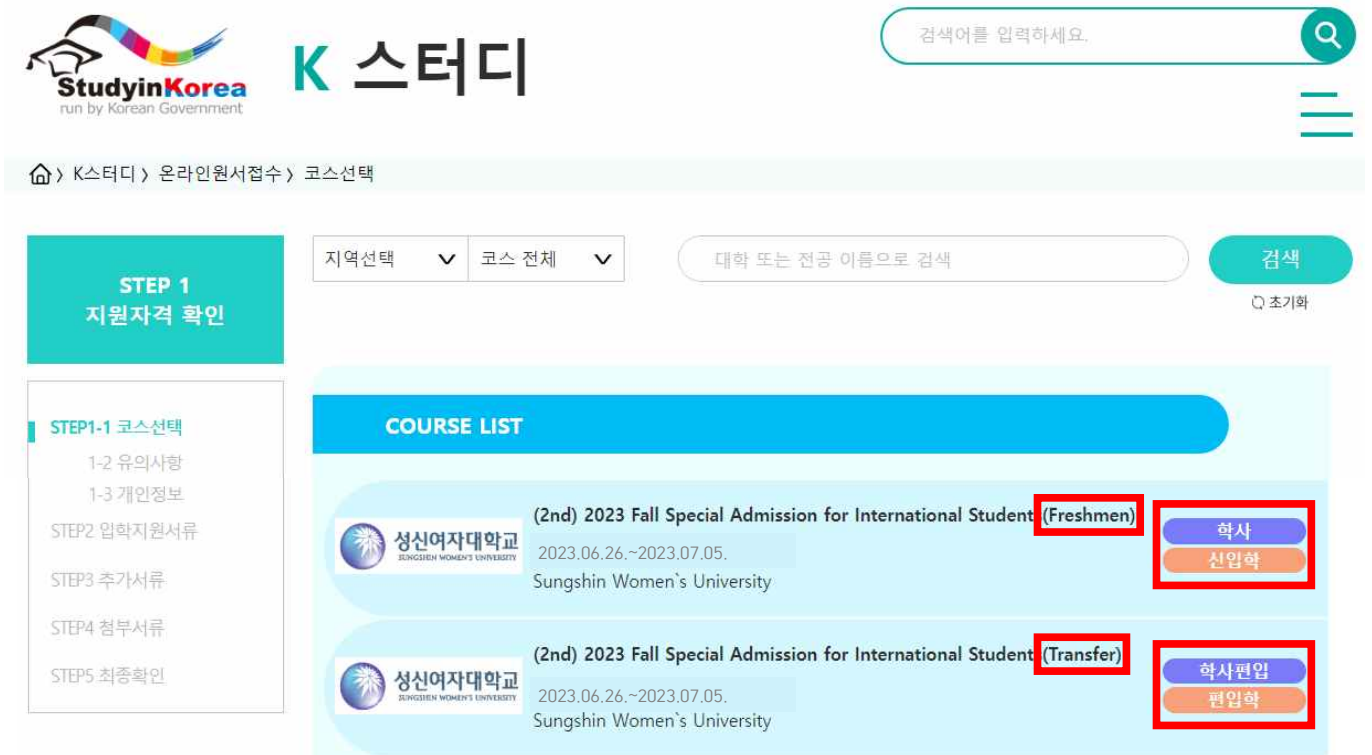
StudyinKorea
run by Korean Government

K 스터디

검색어를 입력하세요.

K스터디 › 온라인원서접수 › 코스선택

STEP 1
지원자격 확인

STEP1-1 코스선택
1-2 유의사항
1-3 개인정보
STEP2 입학지원서류
STEP3 추가서류
STEP4 첨부서류
STEP5 최종확인

지역선택
코스 전체
대학 또는 전공 이름으로 검색
검색
초기화

COURSE LIST

성신여자대학교
SUNGSHIN WOMEN'S UNIVERSITY
(2nd) 2023 Fall Special Admission for International Student (Freshmen)
2023.06.26.~2023.07.05.
Sungshin Women`s University
학사
신입학

성신여자대학교
SUNGSHIN WOMEN'S UNIVERSITY
(2nd) 2023 Fall Special Admission for International Student (Transfer)
2023.06.26.~2023.07.05.
Sungshin Women`s University
학사편입
편입학